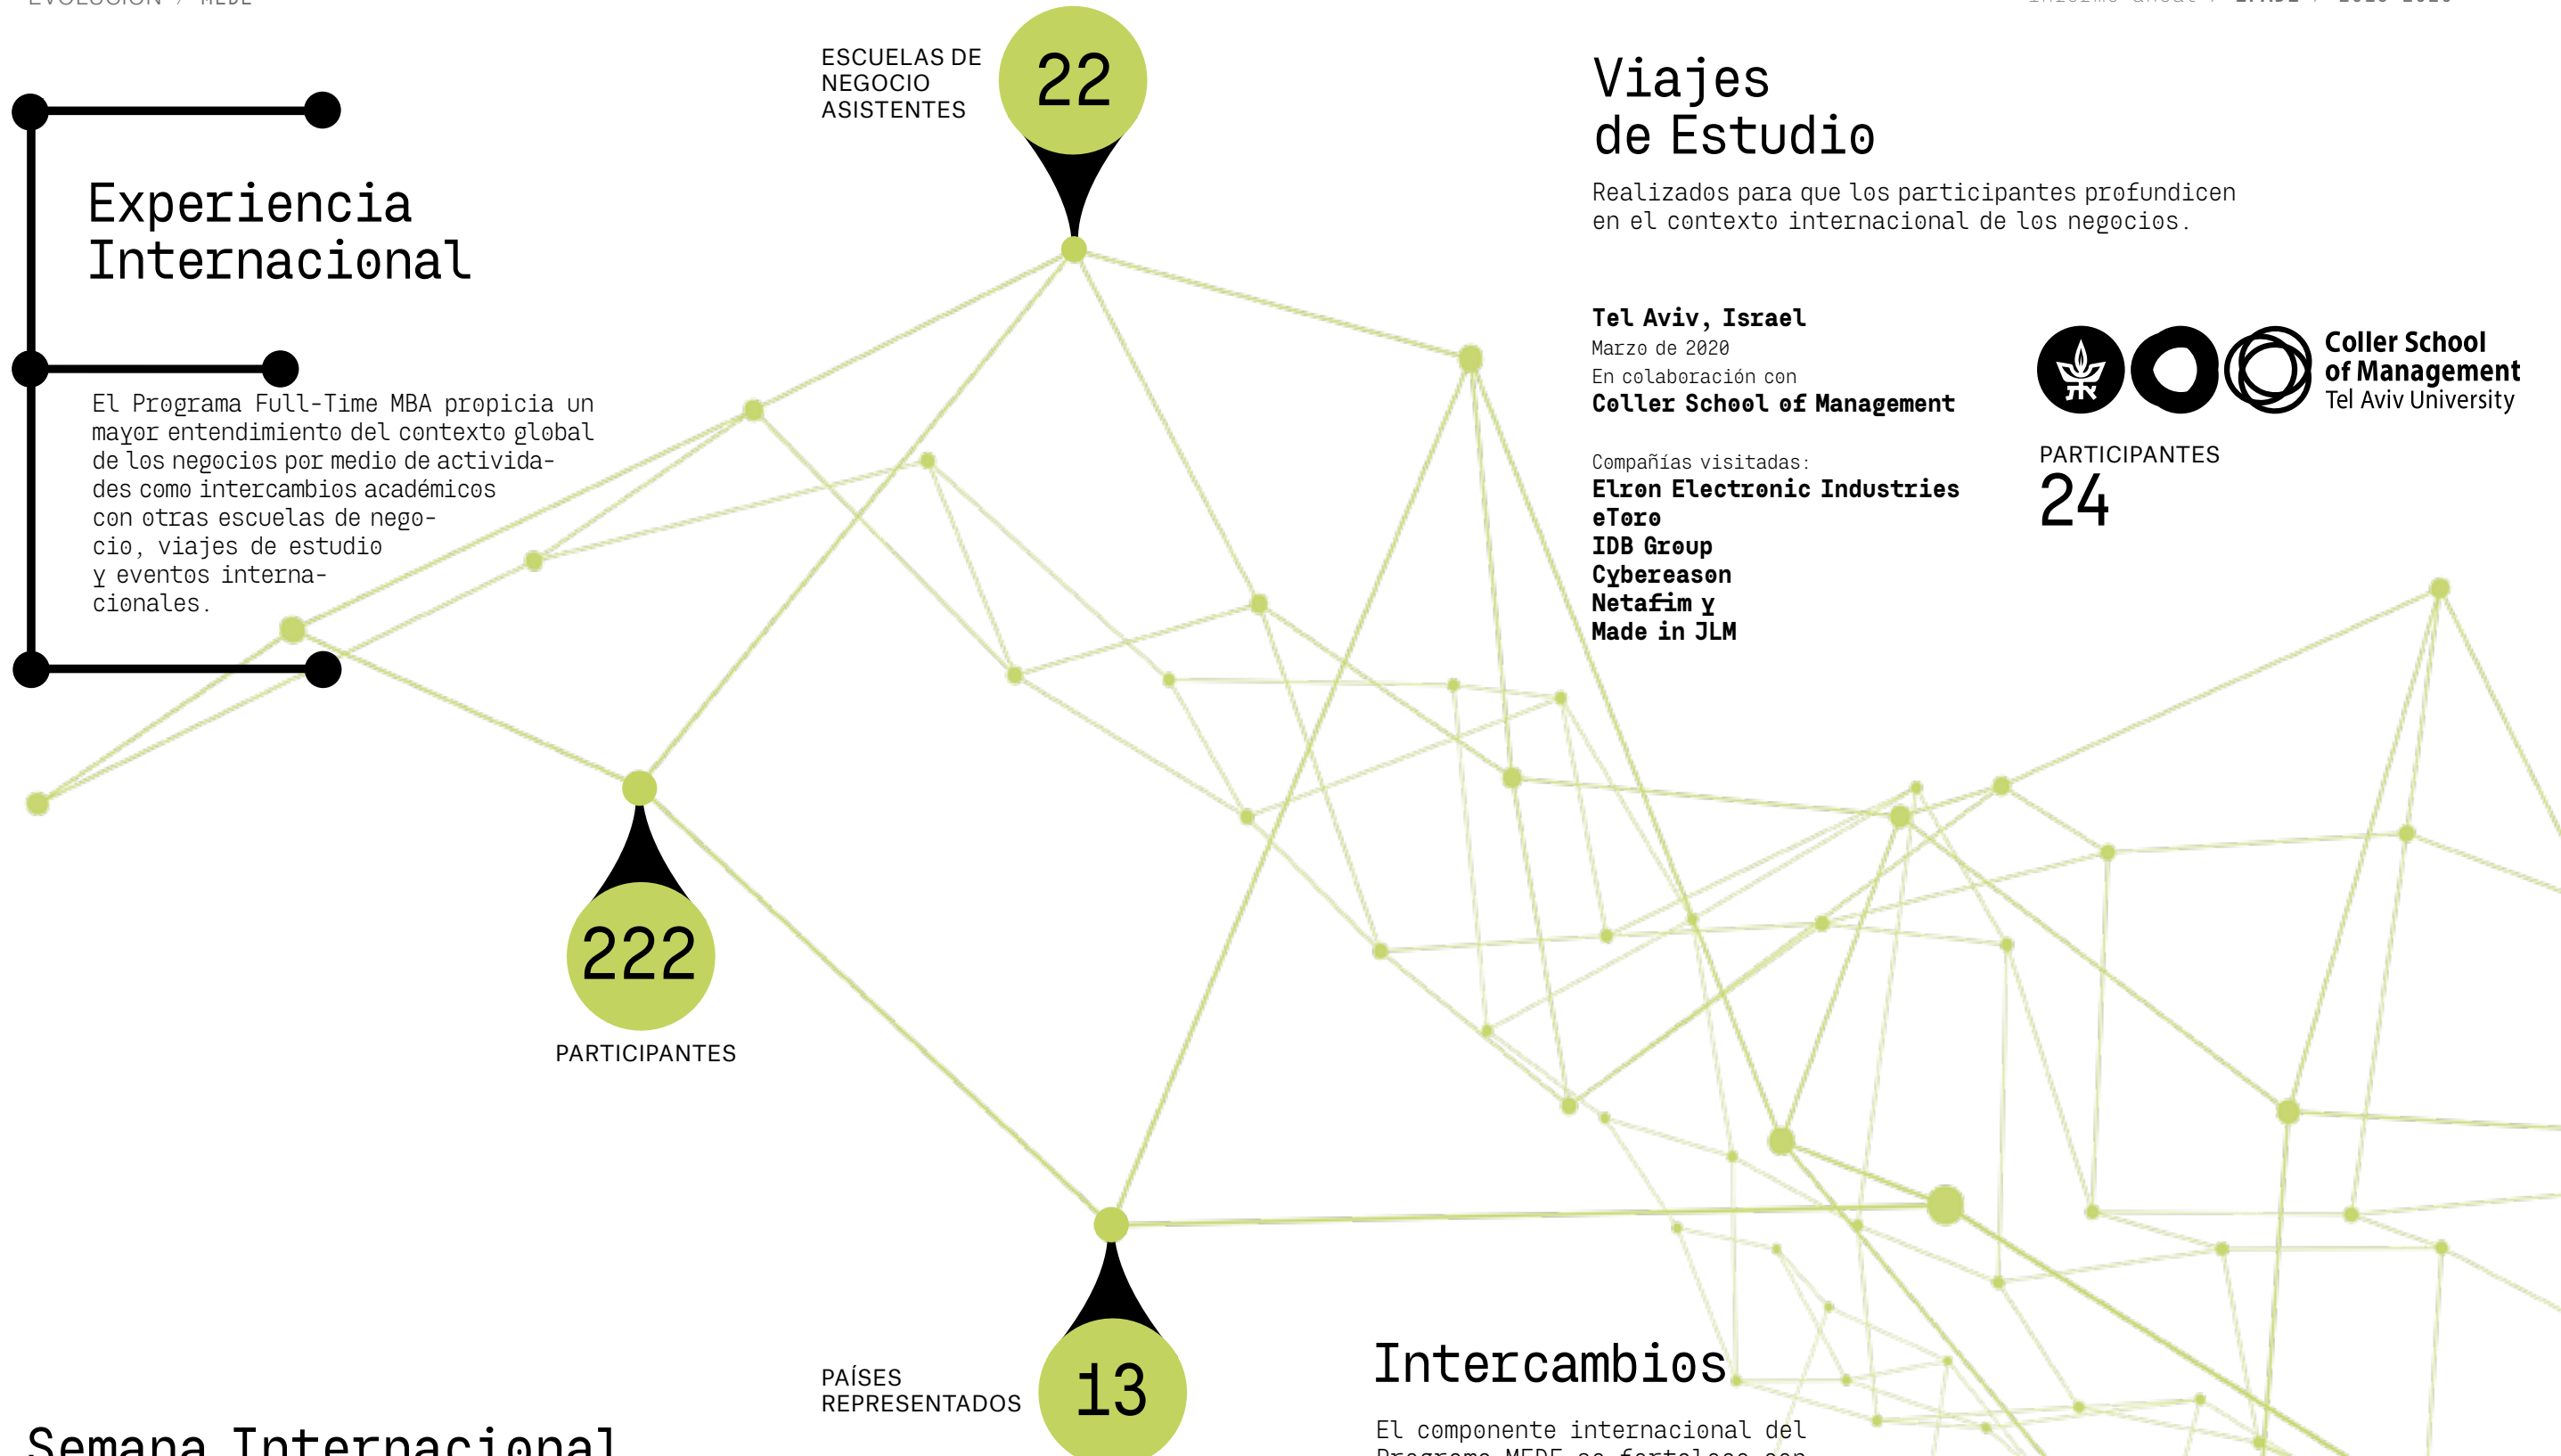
Experiencia Internacional

El Programa Full-Time MBA propicia un mayor entendimiento del contexto global de los negocios por medio de actividades como intercambios académicos con otras escuelas de negocio, viajes de estudio y eventos internacionales.

ESCUELAS DE NEGOCIO ASISTENTES 22

222 PARTICIPANTES

PAÍSES REPRESENTADOS 13

Viajes de Estudio

Realizados para que los participantes profundicen en el contexto internacional de los negocios.

Tel Aviv, Israel
Marzo de 2020
En colaboración con
Coller School of Management

Coller School of Management Tel Aviv University

PARTICIPANTES 24

Compañías visitadas:
Elron Electronic Industries
eToro
IDB Group
Cybereason
Netafim y
Made in JLM

Intercambios

El componente internacional del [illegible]

Semana Internacional